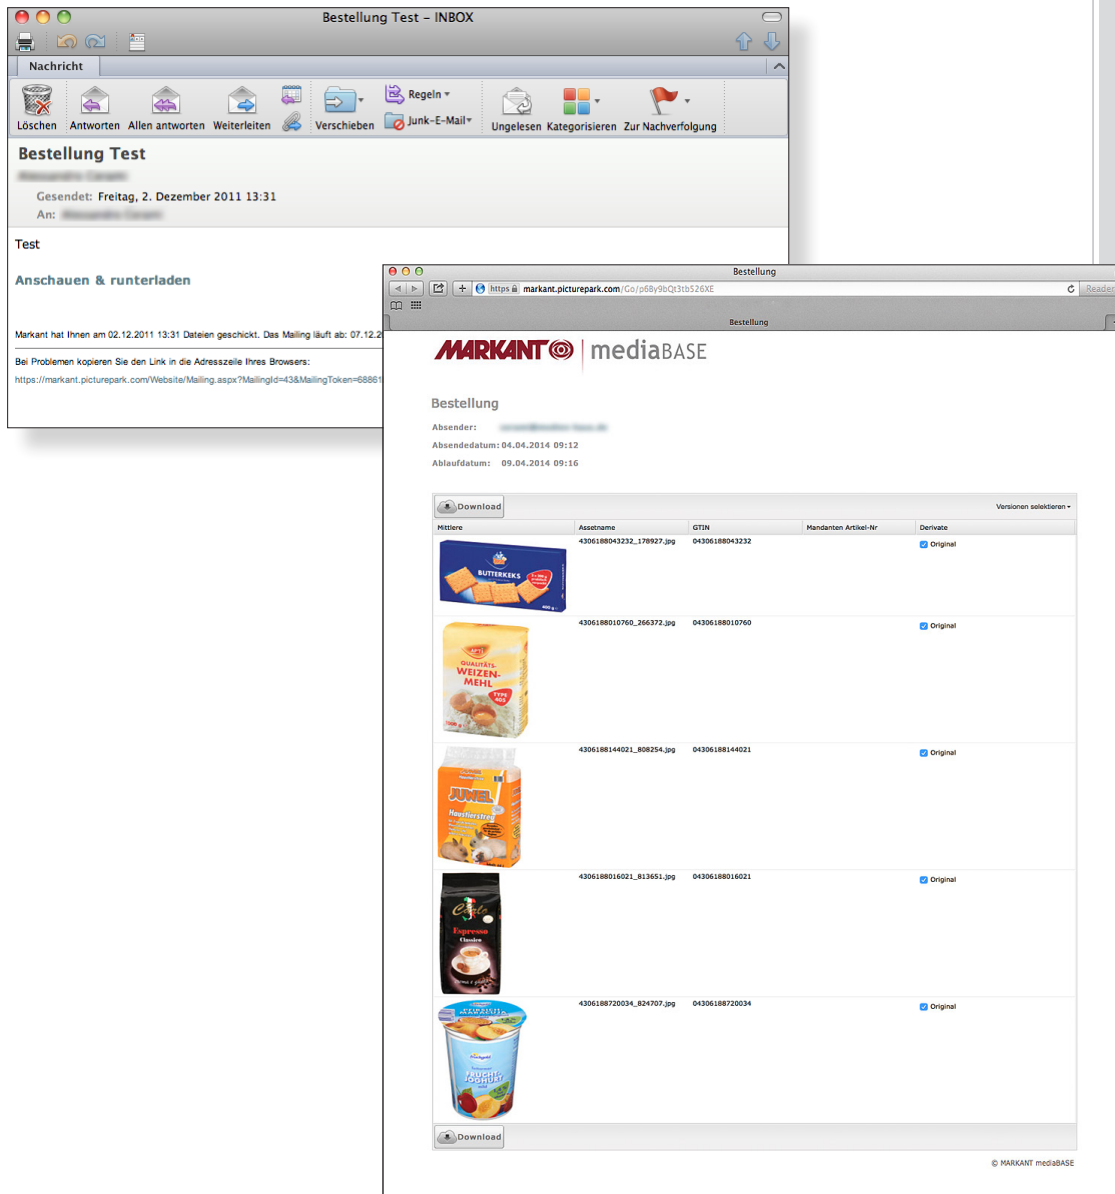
Bestellung Test – INBOX

Nachricht

Löschen Antworten Allen antworten Weiterleiten Verschieben Regeln Junk-E-Mail Ungelesen Kategorisieren Zur Nachverfolgung

Bestellung Test

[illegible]

Gesendet: Freitag, 2. Dezember 2011 13:31

An: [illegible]

Test

Anschauen & runterladen

Markant hat Ihnen am 02.12.2011 13:31 Dateien geschickt. Das Mailing läuft ab: 07.12.2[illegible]

Bei Problemen kopieren Sie den Link in die Adresszeile Ihres Browsers:

https://markant.picturepark.com/Website/Mailing.aspx?MailingId=43&MailingToken=68861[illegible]

Bestellung

https markant.picturepark.com/Go/p6By9bQt3tb526XE

Reader

Bestellung

MARKANT mediaBASE

Bestellung

Absender: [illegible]

Absendedatum: 04.04.2014 09:12

Ablaufdatum: 09.04.2014 09:16

Download

Versionen selektieren

| Mittlere | Assetname | GTIN | Mandanten Artikel-Nr | Derivate |
|---|---|---|---|---|
| BUTTERKEKS | 4306188043232_178927.jpg | 04306188043232 | | Original |
| QUALITÄTS-WEIZEN-MEHL TYPE 405 | 4306188010760_266372.jpg | 04306188010760 | | Original |
| JUWEL Haustierstreu | 4306188144021_808254.jpg | 04306188144021 | | Original |
| Caffè Espresso Classico | 4306188016021_813651.jpg | 04306188016021 | | Original |
| FRUCHT-JOGHURT | 4306188720034_824707.jpg | 04306188720034 | | Original |

Download

© MARKANT mediaBASE